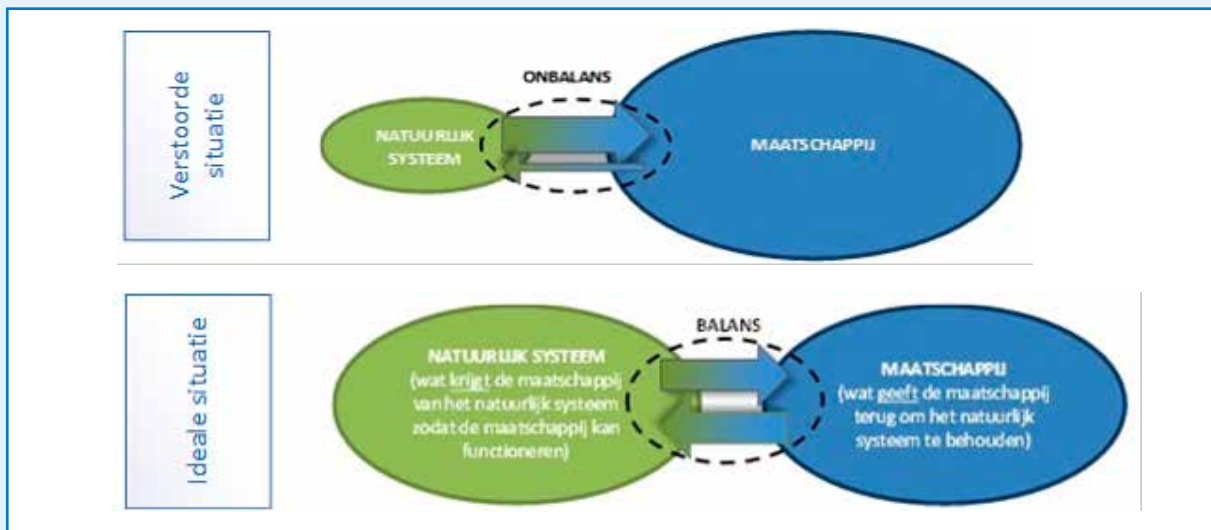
Verstoorde situatie

ONBALANS

NATUURLIJK SYSTEEM

MAATSCHAPPIJ

Ideale situatie

BALANS

NATUURLIJK SYSTEEM (wat krijgt de maatschappij van het natuurlijk systeem zodat de maatschappij kan functioneren)

MAATSCHAPPIJ (wat geeft de maatschappij terug om het natuurlijk systeem te behouden)